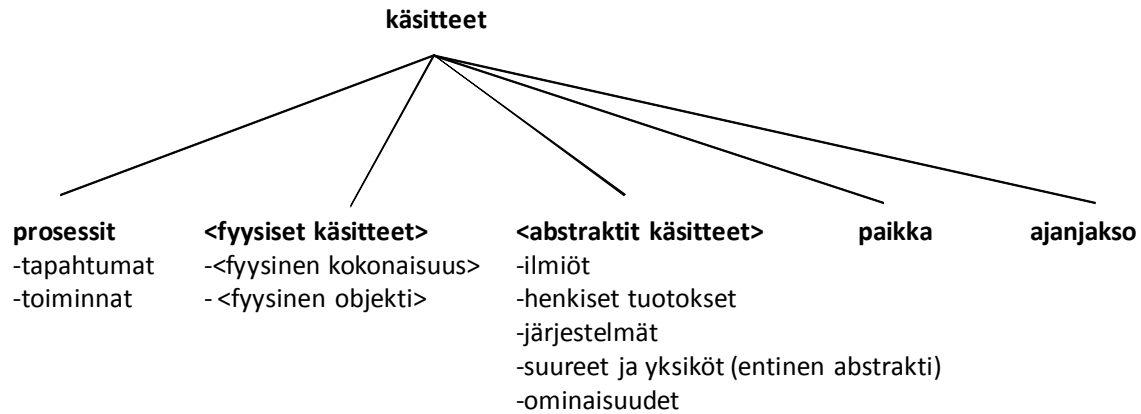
käsitteet

prosessit
-tapahtumat
-toiminnat

<fyysiset käsitteet>
-<fyysinen kokonaisuus>
- <fyysinen objekti>

<abstraktit käsitteet>
-ilmiöt
-henkiset tuotokset
-järjestelmät
-suureet ja yksiköt (entinen abstrakti)
-ominaisuudet

paikka

ajanjakso